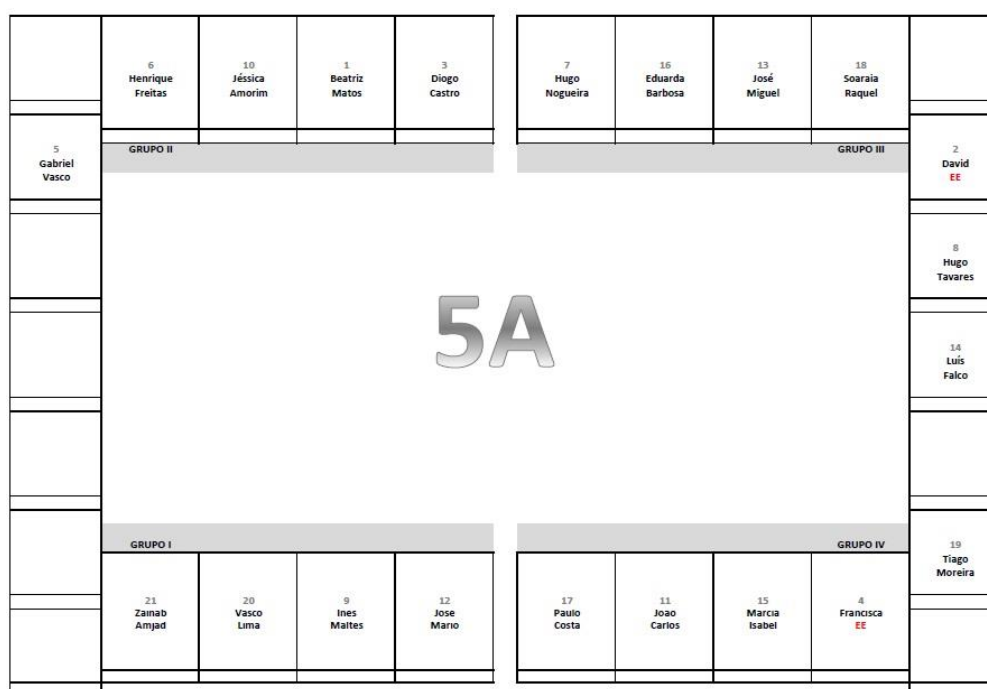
6
Henrique
Freitas

10
Jéssica
Amorim

1
Beatriz
Matos

3
Diogo
Castro

7
Hugo
Nogueira

16
Eduarda
Barbosa

13
José
Miguel

18
Soaraia
Raquel

5
Gabriel
Vasco

GRUPO II

GRUPO III

2
David
EE

8
Hugo
Tavares

5A

14
Luís
Falco

GRUPO I

GRUPO IV

19
Tiago
Moreira

21
Zainab
Amjad

20
Vasco
Lima

9
Ines
Maltes

12
Jose
Mario

17
Paulo
Costa

11
Joao
Carlos

15
Marcia
Isabel

4
Francisca
EE